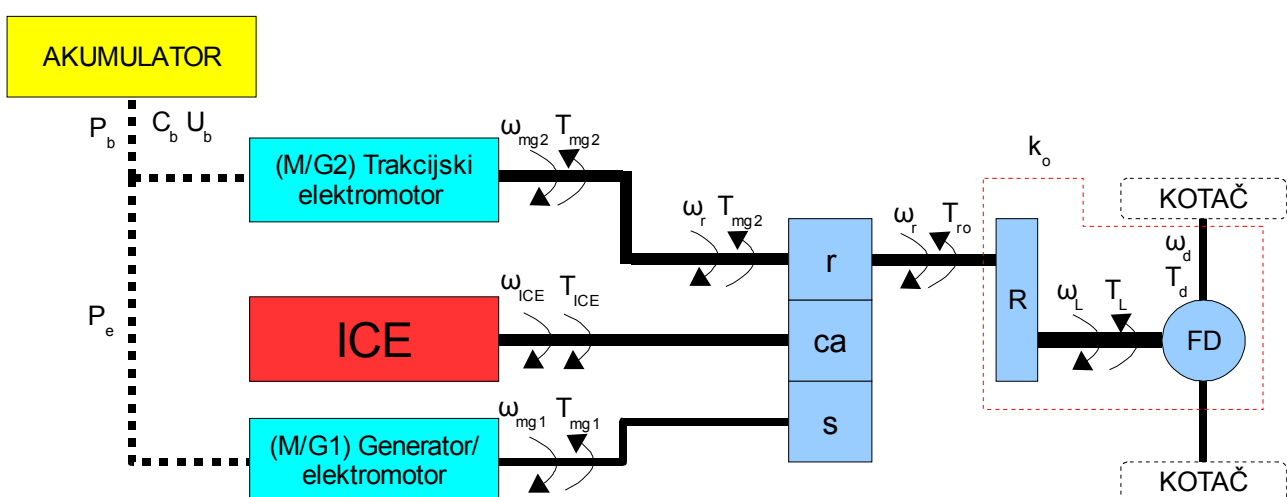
AKUMULATOR

$P_b$ $C_b$ $U_b$

(M/G2) Trakcijski elektromotor

$\omega_{mg2}$ $T_{mg2}$

$\omega_r$ $T_{mg2}$

$k_o$

KOTAČ

$\omega_r$ $T_{ro}$

$\omega_d$ $T_d$

r

$P_e$

$\omega_{ICE}$ $T_{ICE}$

ICE

ca

R

$\omega_L$ $T_L$

FD

$\omega_{mg1}$ $T_{mg1}$

(M/G1) Generator/ elektromotor

s

KOTAČ